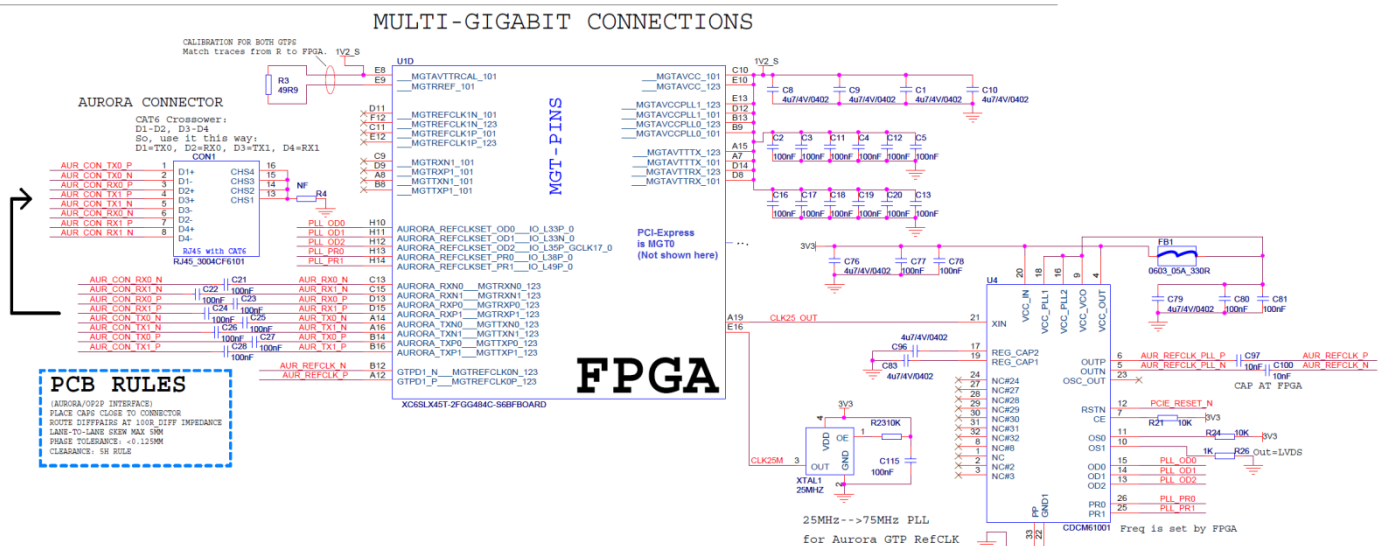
MULTI-GIGABIT CONNECTIONS

CALIBRATION FOR BOTH GTPS
Match traces from R to FPGA. 1V2_S

R3
49R9

E8
E9

U1D
__MGTAVTTRCAL_101
__MGTRREF_101

AURORA CONNECTOR

CAT6 Crossower:
D1-D2, D3-D4
So, use it this way:
D1=TX0, D2=RX0, D3=TX1, D4=RX1

D11 F12 C11 E12
__MGTREFCLK1N_101
__MGTREFCLK1N_123
__MGTREFCLK1P_101
__MGTREFCLK1P_123

C9 D9 A8 B8
__MGTRXN1_101
__MGTRXP1_101
__MGTTXN1_101
__MGTTXP1_101

MGT-PINS

C10 E10 1V2_S
__MGTAVCC_101
__MGTAVCC_123
C8 4u7/4V/0402
C9 4u7/4V/0402
C1 4u7/4V/0402
C10 4u7/4V/0402

E13 D12 B13 B9
__MGTAVCCPLL1_123
__MGTAVCCPLL1_101
__MGTAVCCPLL0_123
__MGTAVCCPLL0_101

C2 C3 C11 C4 C12 C5
100nF 100nF 100nF 100nF 100nF 100nF

A15 A7 D14 D8
__MGTAVTTTX_123
__MGTAVTTTX_101
__MGTAVTTRX_123
__MGTAVTTRX_101

C16 C17 C18 C19 C20 C13
100nF 100nF 100nF 100nF 100nF 100nF

CON1
AUR_CON_TX0_P 1 D1+
AUR_CON_TX0_N 2 D1-
AUR_CON_RX0_P 3 D2+
AUR_CON_TX1_P 4 D3+
AUR_CON_TX1_N 5 D3-
AUR_CON_RX0_N 6 D2-
AUR_CON_RX1_P 7 D4+
AUR_CON_RX1_N 8 D4-
CHS4 16
CHS3 15
CHS2 14
CHS1 13
NF
R4
RJ45 with CAT6
RJ45_3004CF6101

PLL_OD0 H10
PLL_OD1 H11
PLL_OD2 H12
PLL_PR0 H13
PLL_PR1 H14
AURORA_REFCLKSET_OD0__IO_L33P_0
AURORA_REFCLKSET_OD1__IO_L33N_0
AURORA_REFCLKSET_OD2__IO_L35P_GCLK17_0
AURORA_REFCLKSET_PR0__IO_L38P_0
AURORA_REFCLKSET_PR1__IO_L49P_0

PCI-Express
is MGT0
(Not shown here)

3V3
C76 4u7/4V/0402
C77 100nF
C78 100nF
FB1
0603_05A_330R
C79 4u7/4V/0402
C80 100nF
C81 100nF

AUR_CON_RX0_N C21 100nF AUR_RX0_N C13
AUR_CON_RX1_N C22 100nF AUR_RX1_N D13
AUR_CON_RX0_P C23 100nF AUR_RX0_P D15
AUR_CON_RX1_P C24 100nF AUR_RX1_P C15
AUR_CON_TX0_N C25 100nF AUR_TX0_N A14
AUR_CON_TX1_N C26 100nF AUR_TX1_N A16
AUR_CON_TX0_P C27 100nF AUR_TX0_P B14
AUR_CON_TX1_P C28 100nF AUR_TX1_P B16

AURORA_RXN0__MGTRXN0_123
AURORA_RXN1__MGTRXN1_123
AURORA_RXP0__MGTRXP0_123
AURORA_RXP1__MGTRXP1_123
AURORA_TXN0__MGTTXN0_123
AURORA_TXN1__MGTTXN1_123
AURORA_TXP0__MGTTXP0_123
AURORA_TXP1__MGTTXP1_123

A19 E16 CLK25_OUT 21 XIN

U4
20 18 16 9 4
VCC_IN VCC_PLL1 VCC_PLL2 VCC_VCO VCC_OUT

4u7/4V/0402
C96 17 REG_CAP2
C83 19 REG_CAP1
4u7/4V/0402

AUR_REFCLK_N B12
AUR_REFCLK_P A12
GTPD1_N__MGTREFCLK0N_123
GTPD1_P__MGTREFCLK0P_123

FPGA

XC6SLX45T-2FGG484C-S6BFBOARD

PCB RULES
(AURORA/OP2P INTERFACE)
PLACE CAPS CLOSE TO CONNECTOR
ROUTE DIFFPAIRS AT 100R_DIFF IMPEDANCE
LANE-TO-LANE SKEW MAX 5MM
PHASE TOLERANCE: <0.125MM
CLEARANCE: 5H RULE

24 NC#24
27 NC#27
28 NC#28
29 NC#29
30 NC#30
31 NC#31
32 NC#32
8 NC#8
1 NC
2 NC#2
3 NC#3

OUTP 6 AUR_REFCLK_PLL_P C97 10nF AUR_REFCLK_P
OUTN 5 AUR_REFCLK_PLL_N C100 10nF AUR_REFCLK_N
OSC_OUT 23
CAP AT FPGA

3V3 4
R23 10K
VDD OE
OUT GND
C115 100nF
XTAL1 25MHZ
CLK25M 3

RSTN 12 PCIE_RESET_N
CE 7 R21 10K 3V3
OS0 11 R24 10K 3V3
OS1 10 1K R26 Out=LVDS
OD0 15 PLL_OD0
OD1 14 PLL_OD1
OD2 13 PLL_OD2
PR0 26 PLL_PR0
PR1 25 PLL_PR1
PP GND1
33 22
CDCM61001
Freq is set by FPGA

25MHz-->75MHz PLL
for Aurora GTP RefCLK